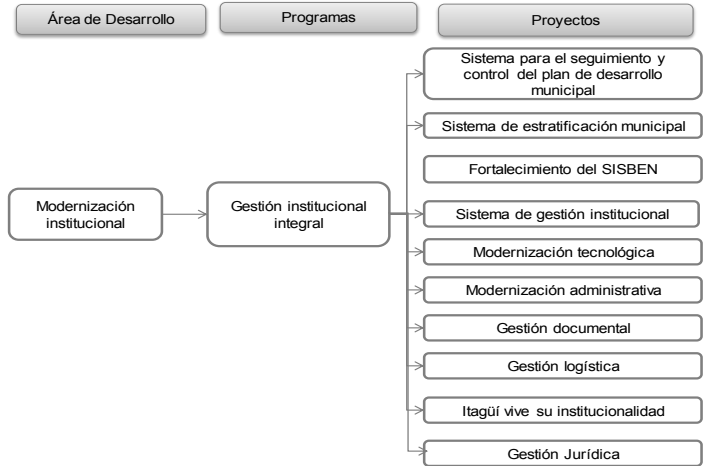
Área de Desarrollo

Programas

Proyectos

Modernización institucional

Gestión institucional integral

Sistema para el seguimiento y control del plan de desarrollo municipal

Sistema de estratificación municipal

Fortalecimiento del SISBEN

Sistema de gestión institucional

Modernización tecnológica

Modernización administrativa

Gestión documental

Gestión logística

Itagüí vive su institucionalidad

Gestión Jurídica